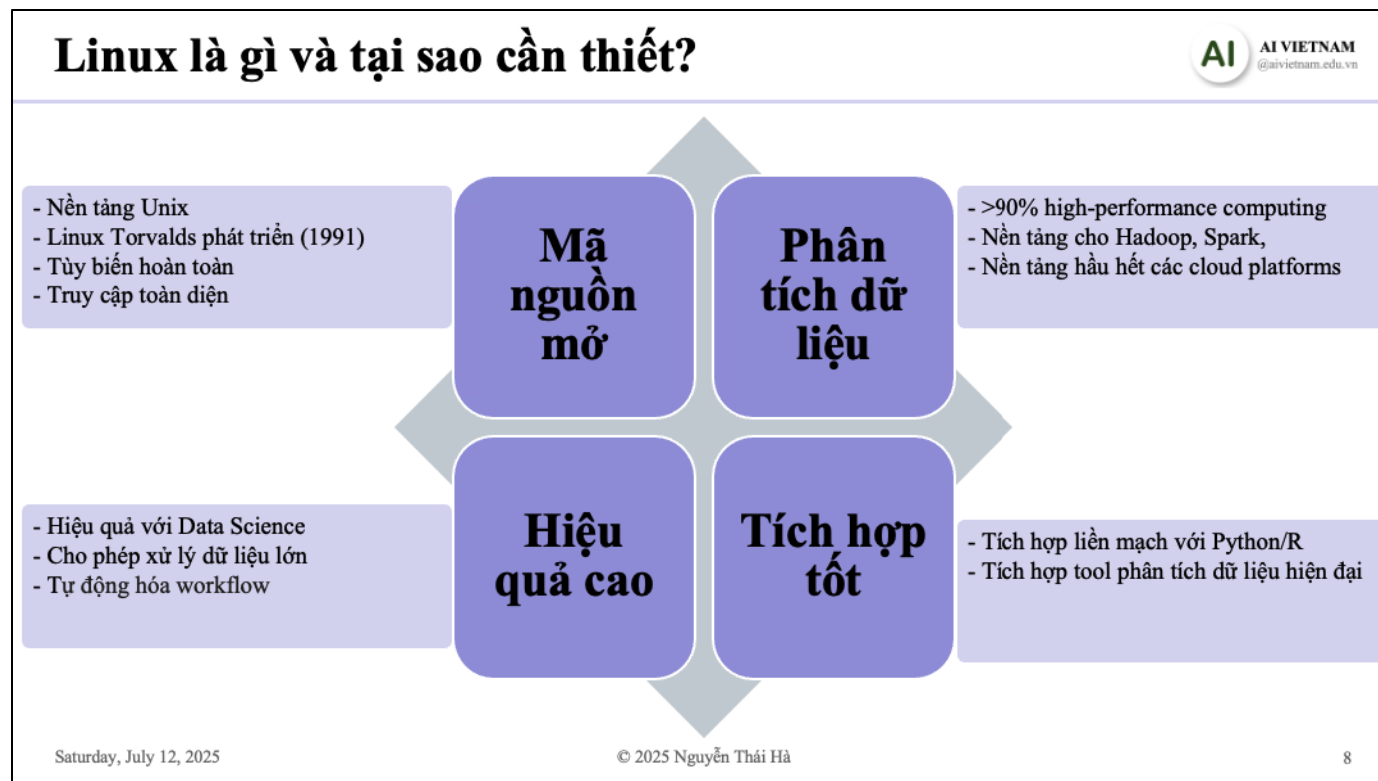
Linux là gì và tại sao cần thiết?

AI AI VIETNAM @aivietnam.edu.vn

- Nền tảng Unix
- Linux Torvalds phát triển (1991)
- Tùy biến hoàn toàn
- Truy cập toàn diện

Mã nguồn mở

Phân tích dữ liệu

- >90% high-performance computing
- Nền tảng cho Hadoop, Spark,
- Nền tảng hầu hết các cloud platforms

- Hiệu quả với Data Science
- Cho phép xử lý dữ liệu lớn
- Tự động hóa workflow

Hiệu quả cao

Tích hợp tốt

- Tích hợp liền mạch với Python/R
- Tích hợp tool phân tích dữ liệu hiện đại

Saturday, July 12, 2025

© 2025 Nguyễn Thái Hà

8